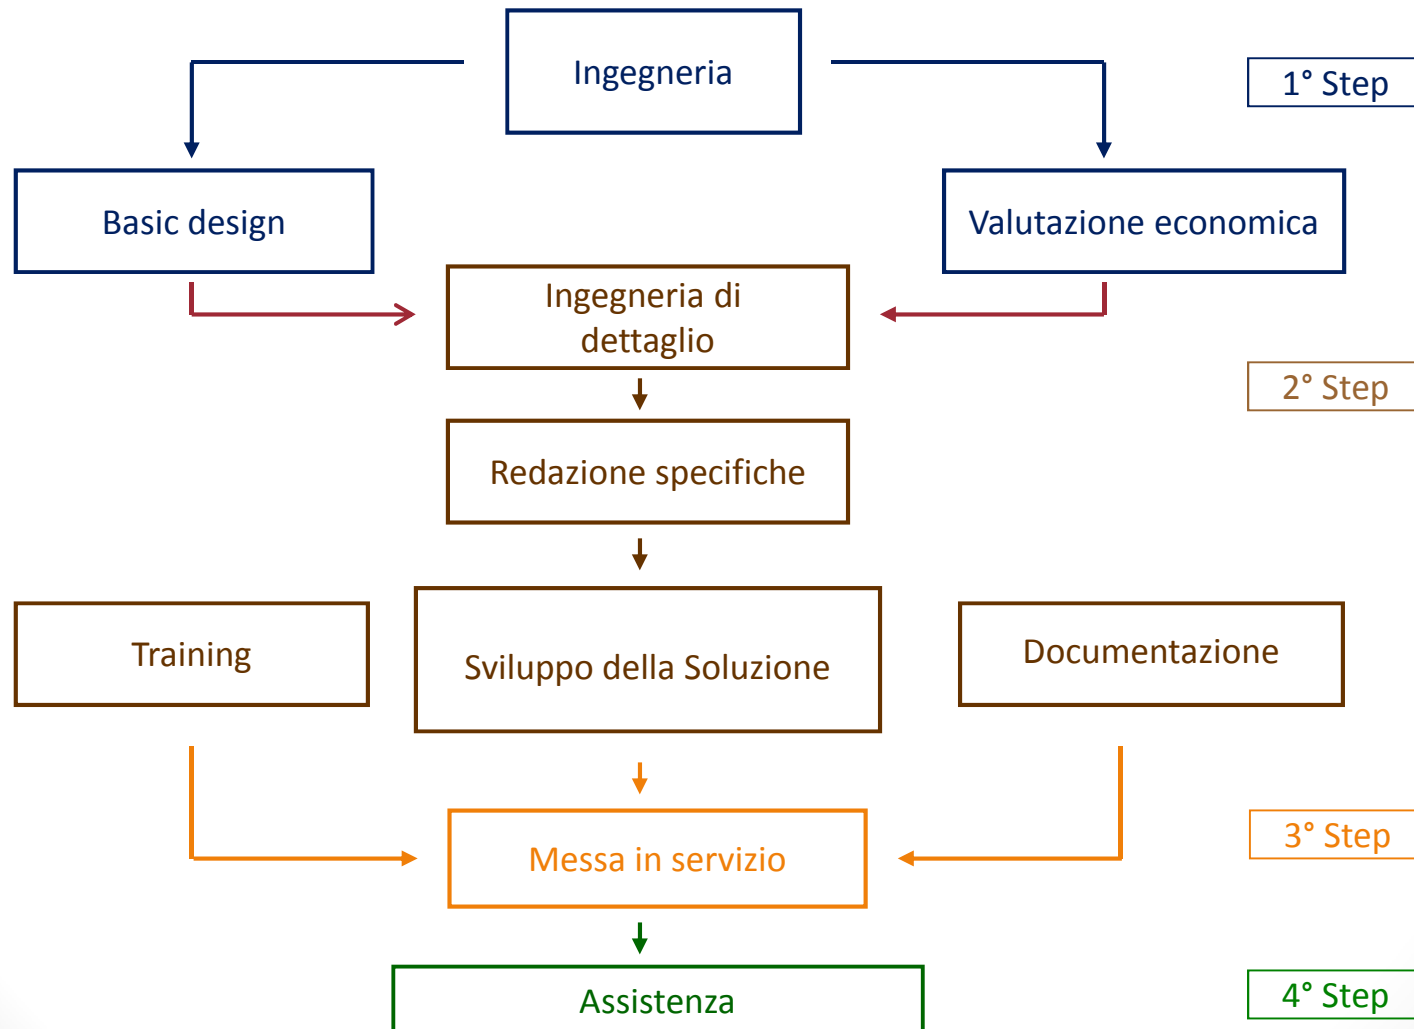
Ingegneria

1° Step

Basic design

Valutazione economica

Ingegneria di dettaglio

2° Step

Redazione specifiche

Training

Sviluppo della Soluzione

Documentazione

Messa in servizio

3° Step

Assistenza

4° Step